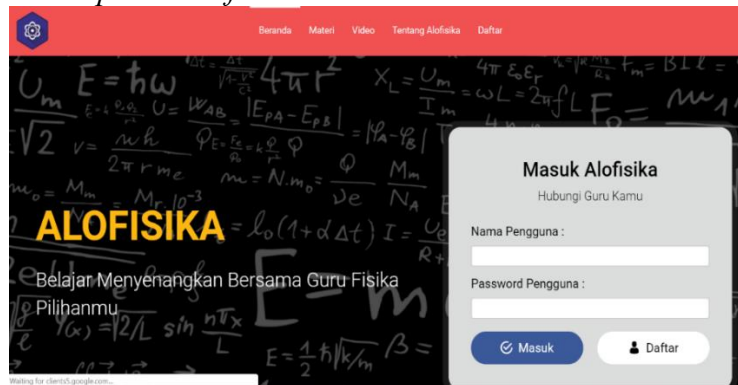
Beranda Materi Video Tentang Alofisika Daftar

ALOFISIKA

Belajar Menyenangkan Bersama Guru Fisika Pilihanmu

Masuk Alofisika

Hubungi Guru Kamu

Nama Pengguna :

Password Pengguna :

Masuk

Daftar

Waiting for clients5.google.com...